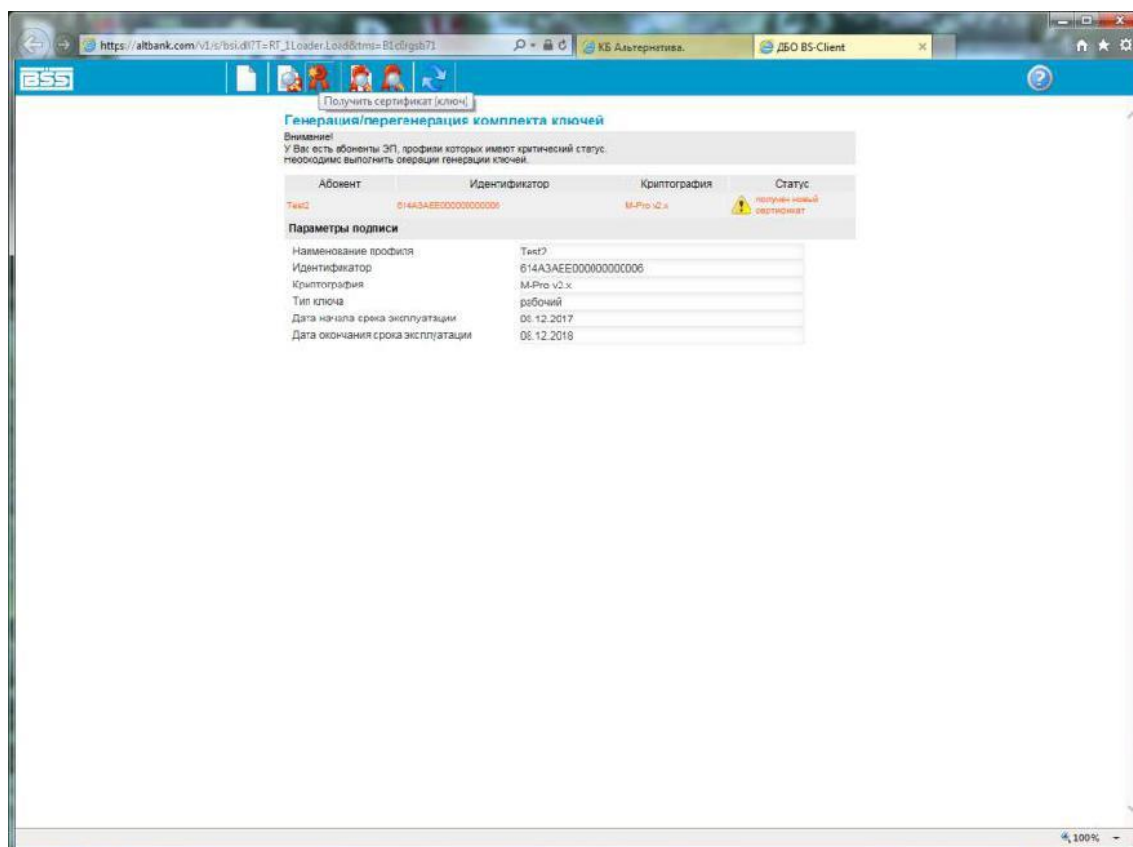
https://altbank.com/v1/s/bsi.dll?T=RT_1Loader.Load&tms=B1c0rgsb71

КБ Альтернатива.

ДБО BS-Client

BSS

Получить сертификат [ключ]

Генерация/перегенерация комплекта ключей

Внимание!
У Вас есть абоненты ЭП, профили которых имеют критический статус.
Необходимо выполнить операции генерации ключей.

| Абонент | Идентификатор | Криптография | Статус |
|---|---|---|---|
| Test2 | 614A3AEE000000000006 | M-Pro v2.x | получен новый сертификат |

Параметры подписи

| | |
|---|---|
| Наименование профиля | Test2 |
| Идентификатор | 614A3AEE000000000006 |
| Криптография | M-Pro v2.x |
| Тип ключа | рабочий |
| Дата начала срока эксплуатации | 08.12.2017 |
| Дата окончания срока эксплуатации | 08.12.2018 |

100%